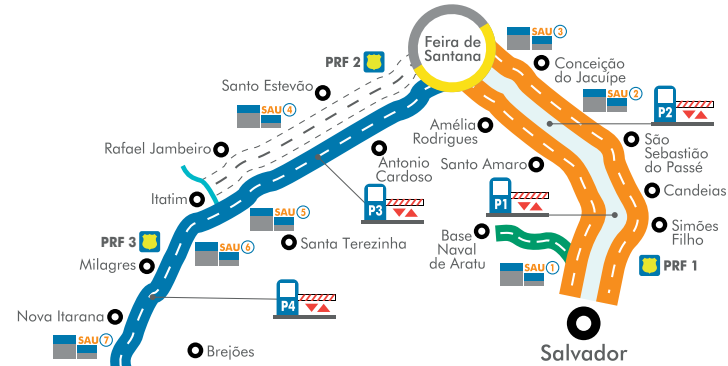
Feira de Santana

SAU 3

PRF 2

Conceição do Jacuípe

Santo Estevão

SAU 4

SAU 2

P2

Amélia Rodrigues

São Sebastião do Passé

Rafael Jambeiro

Antonio Cardoso

Santo Amaro

Candeias

Itatim

P3

P1

SAU 5

Simões Filho

PRF 3

SAU 6

Santa Terezinha

Base Naval de Aratu

Milagres

PRF 1

SAU 1

P4

Nova Itarana

SAU 7

Brejões

Salvador